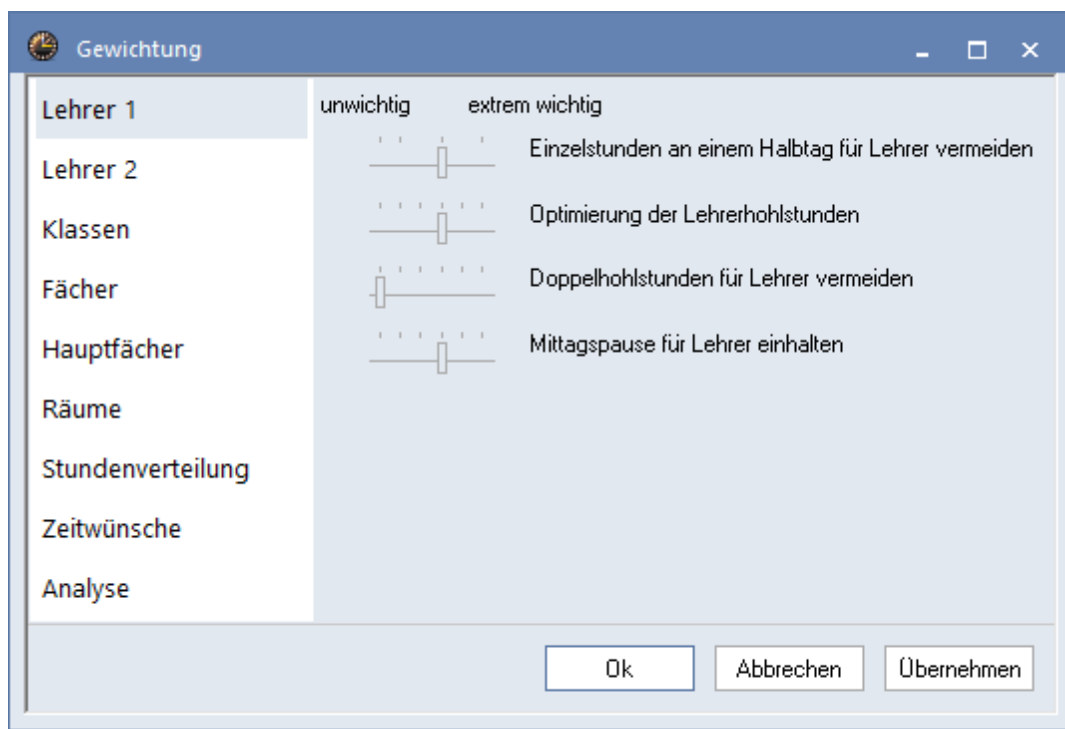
Gewichtung

Lehrer 1
Lehrer 2
Klassen
Fächer
Hauptfächer
Räume
Stundenverteilung
Zeitwünsche
Analyse

unwichtig extrem wichtig

Einzelstunden an einem Halbtag für Lehrer vermeiden

Optimierung der Lehrerhohlstunden

Doppelhohlstunden für Lehrer vermeiden

Mittagspause für Lehrer einhalten

Ok Abbrechen Übernehmen